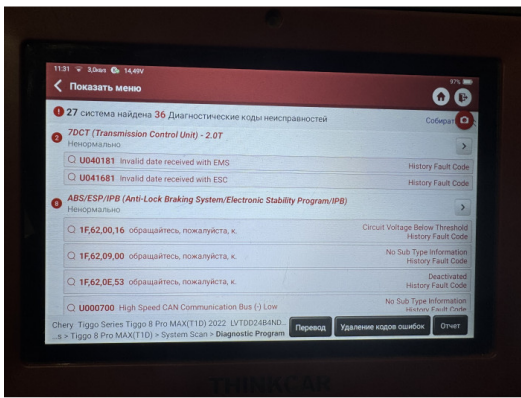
11:31 3,0кв/с 14,49V 97%

Показать меню

1 27 система найдена 36 Диагностические коды неисправностей Собират

2 7DCT (Transmission Control Unit) - 2.0T
Ненормально

U040181 Invalid date received with EMS History Fault Code

U041681 Invalid date received with ESC History Fault Code

8 ABS/ESP/IPB (Anti-Lock Braking System/Electronic Stability Program/IPB)
Ненормально

1F,62,00,16 обращайтесь, пожалуйста, к. Circuit Voltage Below Threshold History Fault Code

1F,62,09,00 обращайтесь, пожалуйста, к. No Sub Type Information History Fault Code

1F,62,0E,53 обращайтесь, пожалуйста, к. Deactivated History Fault Code

U000700 High Speed CAN Communication Bus (-) Low No Sub Type Information History Fault Code

Chery Tiggo Series Tiggo 8 Pro MAX(T1D) 2022 LVTDD24B4ND...
...s > Tiggo 8 Pro MAX(T1D) > System Scan > Diagnostic Program

Перевод Удаление кодов ошибок Отчет

THINKCAR